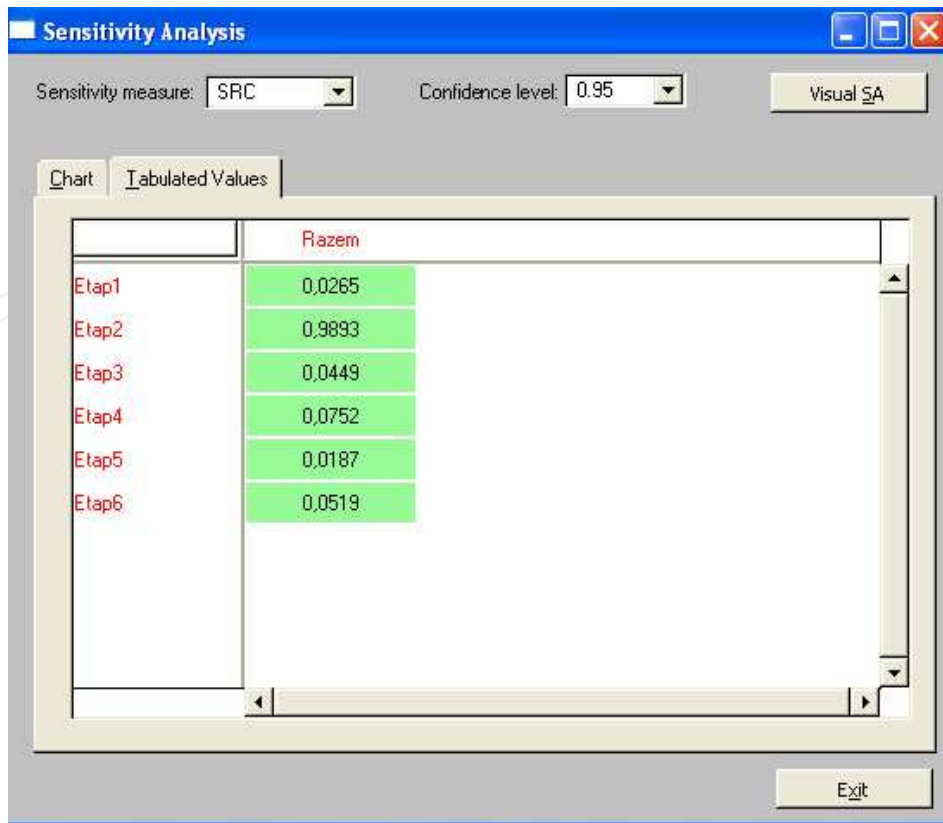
Sensitivity Analysis

Sensitivity measure: SRC

Confidence level: 0.95

Visual SA

Chart

Tabulated Values

|  | Razem |
|---|---|
| Etap1 | 0,0265 |
| Etap2 | 0,9893 |
| Etap3 | 0,0449 |
| Etap4 | 0,0752 |
| Etap5 | 0,0187 |
| Etap6 | 0,0519 |

Exit